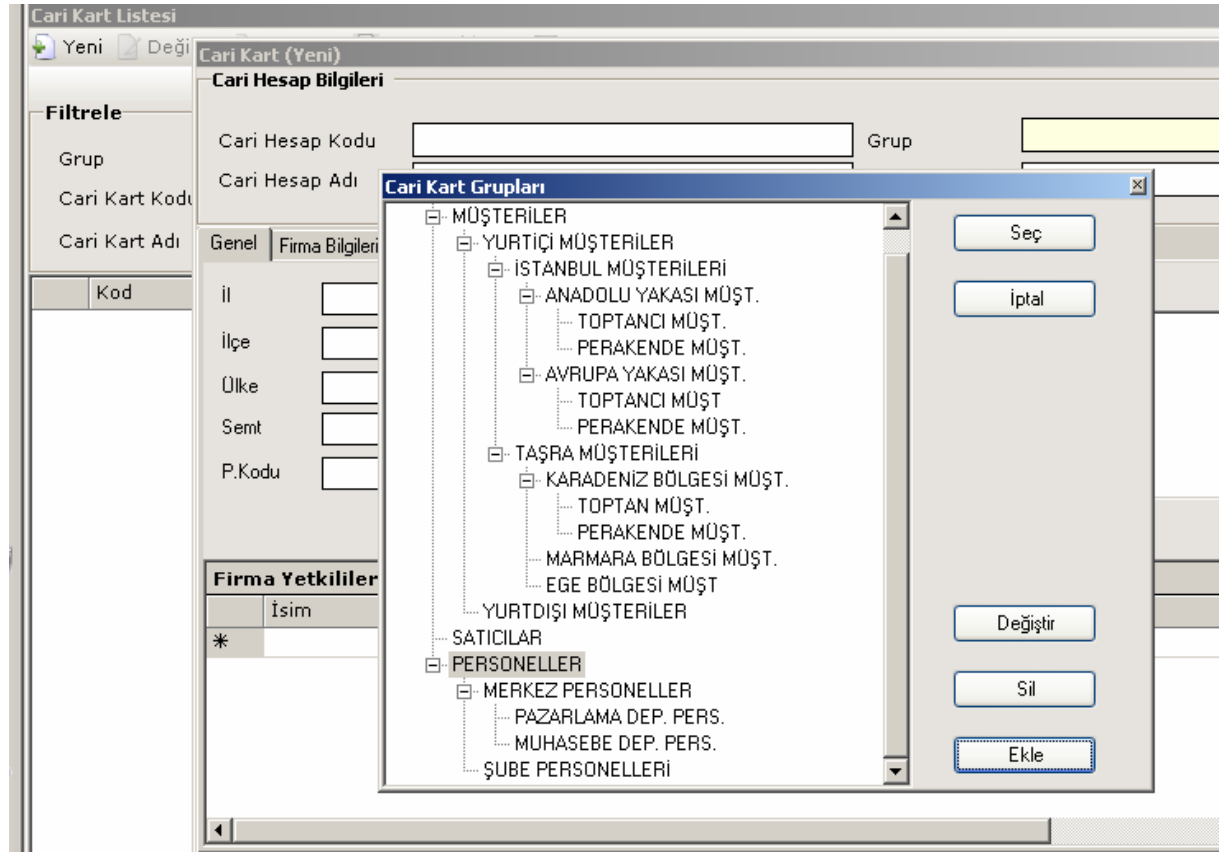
Cari Kart Listesi
Yeni Deği
Filtrele
Grup
Cari Kart Kodu
Cari Kart Adı
Kod

Cari Kart (Yeni)
Cari Hesap Bilgileri
Cari Hesap Kodu
Grup
Cari Hesap Adı
Genel
Firma Bilgileri
İl
İlçe
Ülke
Semt
P.Kodu
Firma Yetkilileri
İsim
*

Cari Kart Grupları
MÜŞTERİLER
YURTİÇİ MÜŞTERİLER
İSTANBUL MÜŞTERİLERİ
ANADOLU YAKASI MÜŞT.
TOPTANCI MÜŞT.
PERAKENDE MÜŞT.
AVRUPA YAKASI MÜŞT.
TOPTANCI MÜŞT
PERAKENDE MÜŞT.
TAŞRA MÜŞTERİLERİ
KARADENİZ BÖLGESİ MÜŞT.
TOPTAN MÜŞT.
PERAKENDE MÜŞT.
MARMARA BÖLGESİ MÜŞT.
EGE BÖLGESİ MÜŞT
YURTDIŞI MÜŞTERİLER
SATICILAR
PERSONELLER
MERKEZ PERSONELLER
PAZARLAMA DEP. PERS.
MUHASEBE DEP. PERS.
ŞUBE PERSONELLERİ

Seç
İptal
Değiştir
Sil
Ekle